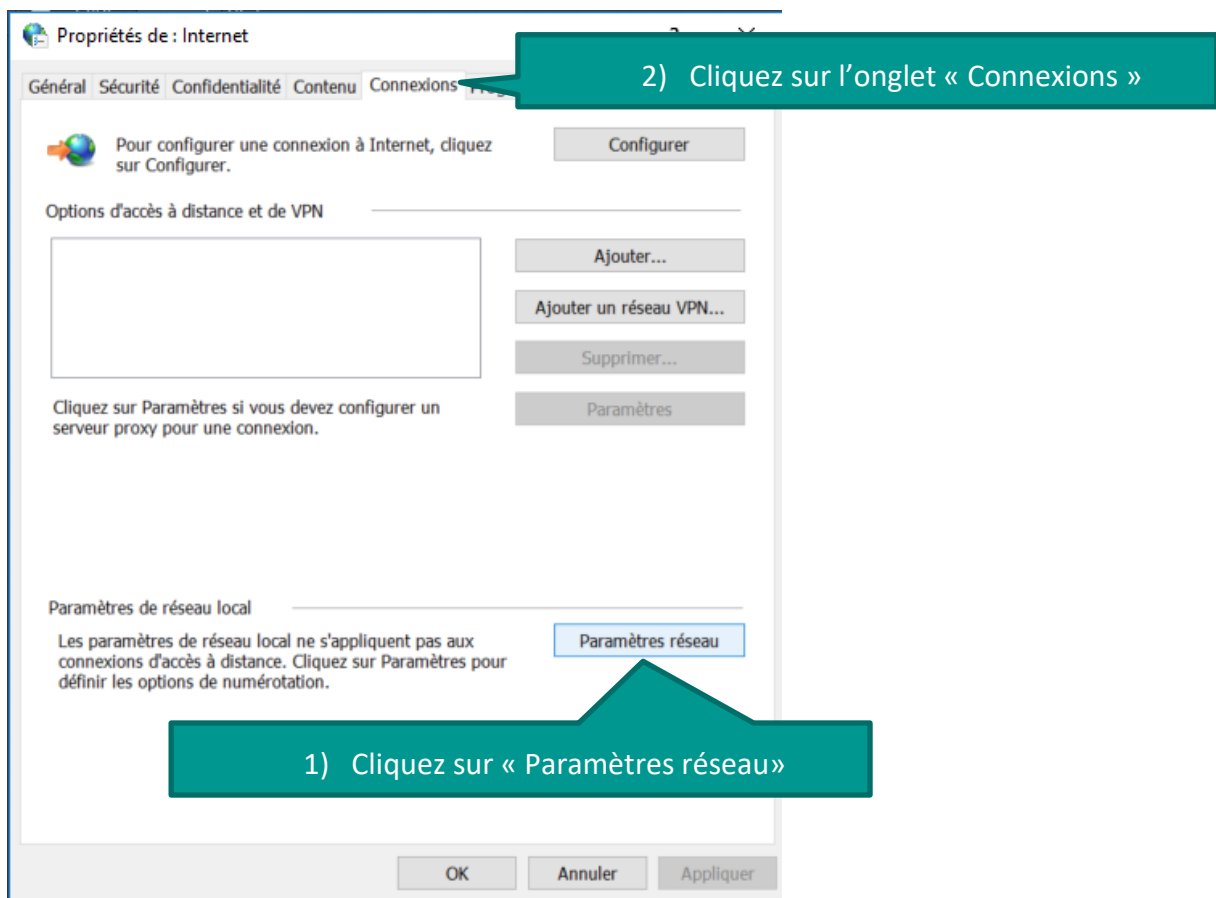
Propriétés de : Internet

Général | Sécurité | Confidentialité | Contenu | Connexions | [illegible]

2) Cliquez sur l'onglet « Connexions »

Pour configurer une connexion à Internet, cliquez sur Configurer.

Configurer

Options d'accès à distance et de VPN

Ajouter...

Ajouter un réseau VPN...

Supprimer...

Cliquez sur Paramètres si vous devez configurer un serveur proxy pour une connexion.

Paramètres

Paramètres de réseau local

Les paramètres de réseau local ne s'appliquent pas aux connexions d'accès à distance. Cliquez sur Paramètres pour définir les options de numérotation.

Paramètres réseau

1) Cliquez sur « Paramètres réseau»

OK | Annuler | Appliquer